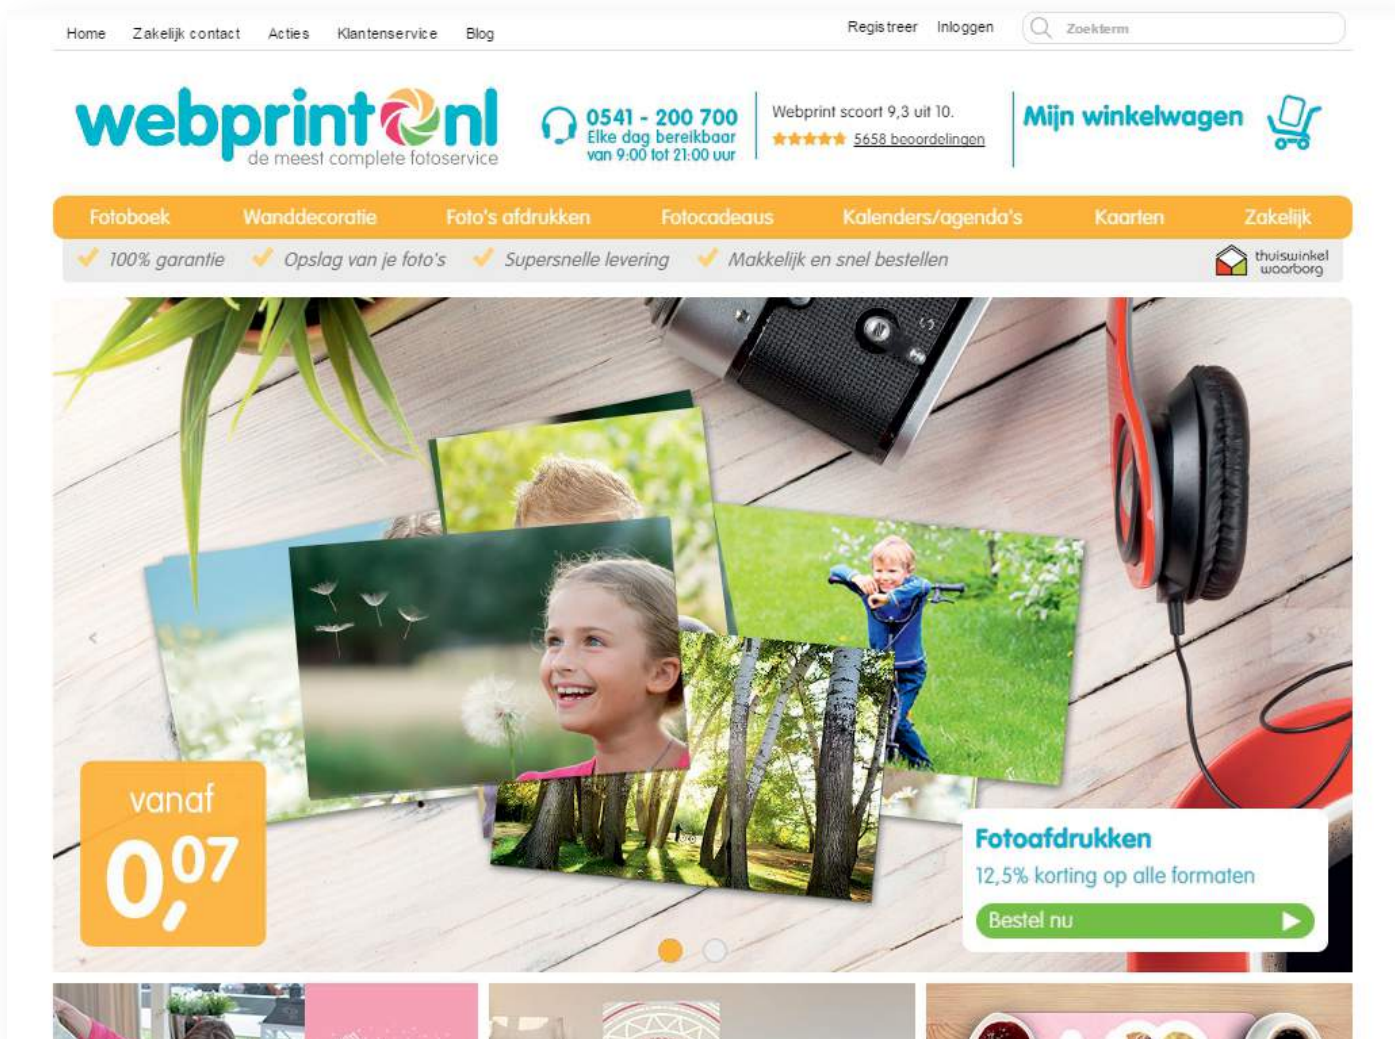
Home Zakelijk contact Acties Klantenservice Blog

Registreer Inloggen Zoekterm

webprint nl
de meest complete fotoservice

0541 - 200 700
Elke dag bereikbaar
van 9:00 tot 21:00 uur

Webprint scoort 9,3 uit 10.
5658 beoordelingen

Mijn winkelwagen

Fotoboek Wanddecoratie Foto's afdrukken Fotocadeaus Kalenders/agenda's Kaarten Zakelijk

100% garantie Opslag van je foto's Supersnelle levering Makkelijk en snel bestellen

thuiswinkel waarborg

vanaf
0,07

Fotoafdrukken
12,5% korting op alle formaten
Bestel nu